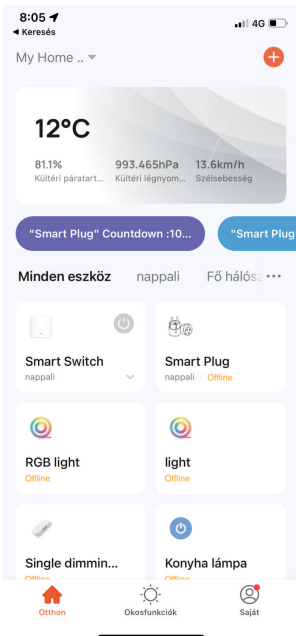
8:05
◀ Keresés
4G

My Home ..

12°C

81.1%
Kültéri páratart...

993.465hPa
Kültéri légnyom...

13.6km/h
Szélsebesség

"Smart Plug" Countdown :10...

"Smart Plug

Minden eszköz nappali Fő hálósz

Smart Switch
nappali

Smart Plug
nappali | Offline

RGB light
Offline

light
Offline

Single dimmin...
Offline

Konyha lámpa
Offline

Otthon
Okosfunkciók
Saját